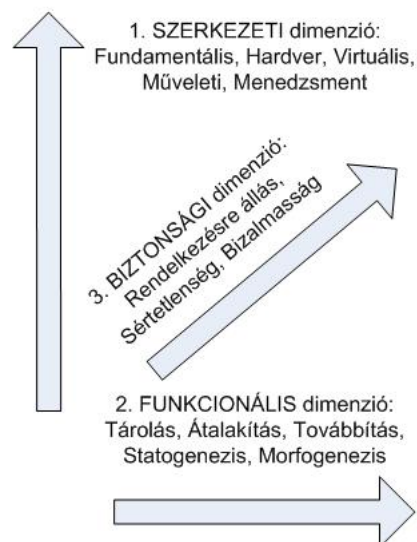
1. SZERKEZETI dimenzió:
Fundamentális, Hardver, Virtuális,
Műveleti, Menedzsment

3. BIZTONSÁGI dimenzió:
Rendelkezésre állás,
Sértetlenség, Bizalmasság

2. FUNKCIONÁLIS dimenzió:
Tárolás, Átalakítás, Továbbítás,
Statogenezis, Morfogenezis